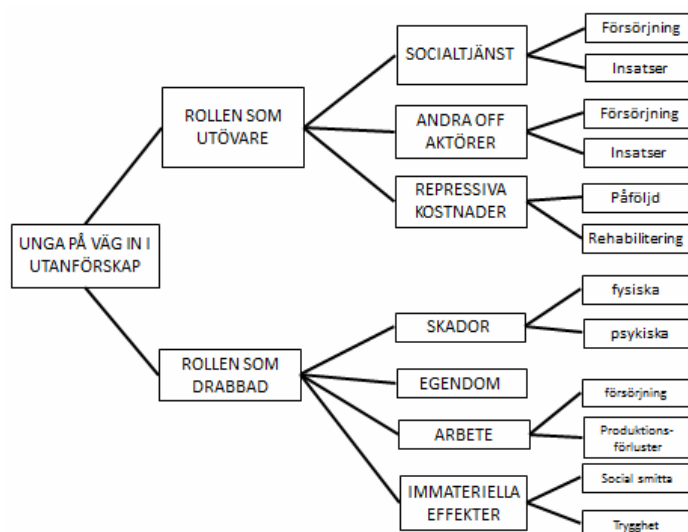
UNGA PÅ VÄG IN I UTANFÖRSKAP

ROLLEN SOM UTÖVARE

SOCIALTJÄNST

Försörjning

Insatser

ANDRA OFF AKTÖRER

Försörjning

Insatser

REPRESSIVA KOSTNADER

Påföljd

Rehabilitering

ROLLEN SOM DRABBAD

SKADOR

fysiska

psykiska

EGENDOM

ARBETE

försörjning

Produktions-förluster

IMMATERIELLA EFFEKTER

Social smitta

Trygghet